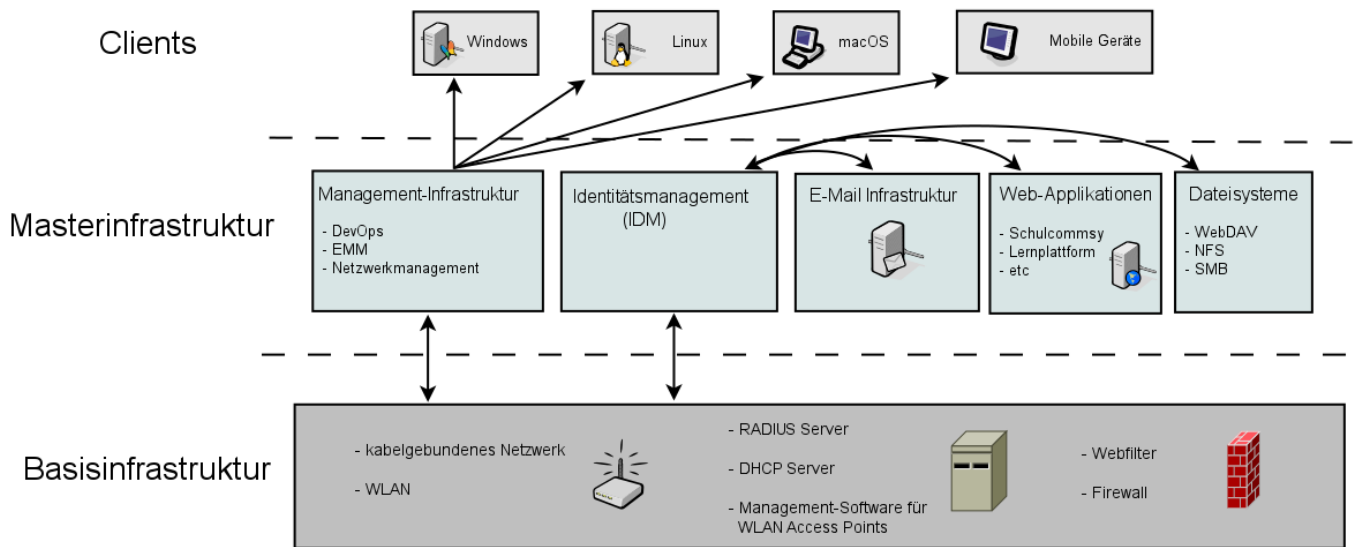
Clients

Windows

Linux

macOS

Mobile Geräte

Masterinfrastruktur

Management-Infrastruktur
- DevOps
- EMM
- Netzwerkmanagement

Identitätsmanagement (IDM)

E-Mail Infrastruktur

Web-Applikationen
- Schulcommsy
- Lernplattform
- etc

Dateisysteme
- WebDAV
- NFS
- SMB

Basisinfrastruktur

- kabelgebundenes Netzwerk
- WLAN

- RADIUS Server
- DHCP Server
- Management-Software für WLAN Access Points

- Webfilter
- Firewall